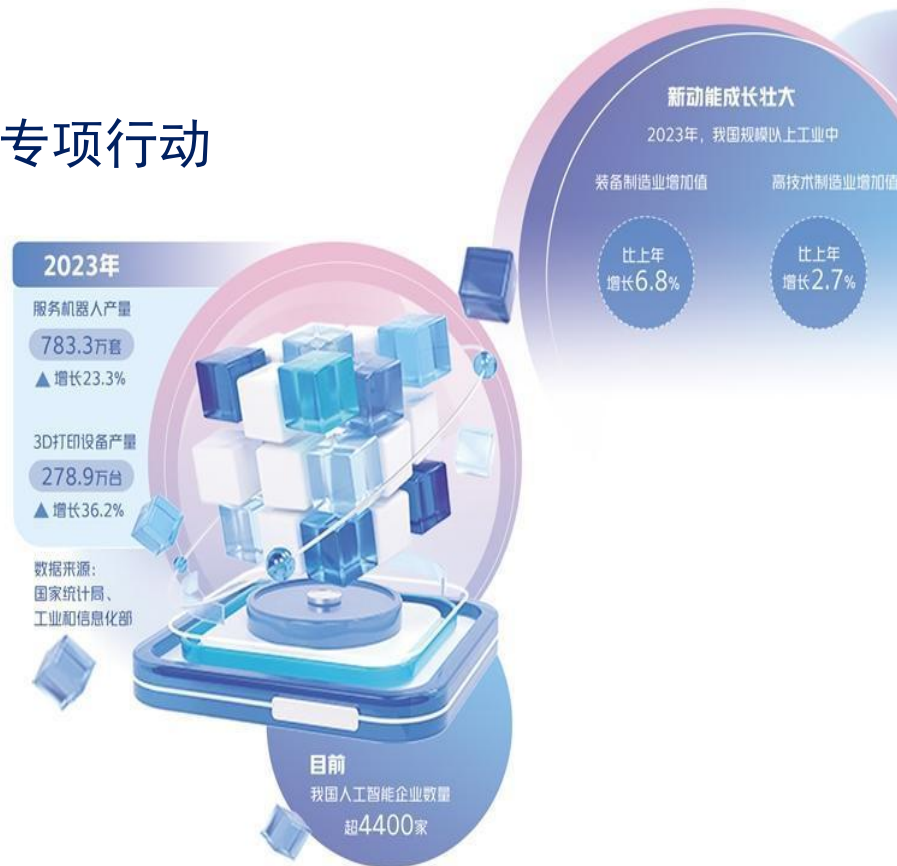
专项行动

2023年

服务机器人产量

783.3万套

▲增长23.3%

3D打印设备产量

278.9万台

▲增长36.2%

数据来源：国家统计局、工业和信息化部

新动能成长壮大

2023年，我国规模以上工业中

装备制造业增加值

比上年增长6.8%

高技术制造业增加值

比上年增长2.7%

目前

我国人工智能企业数量

超4400家